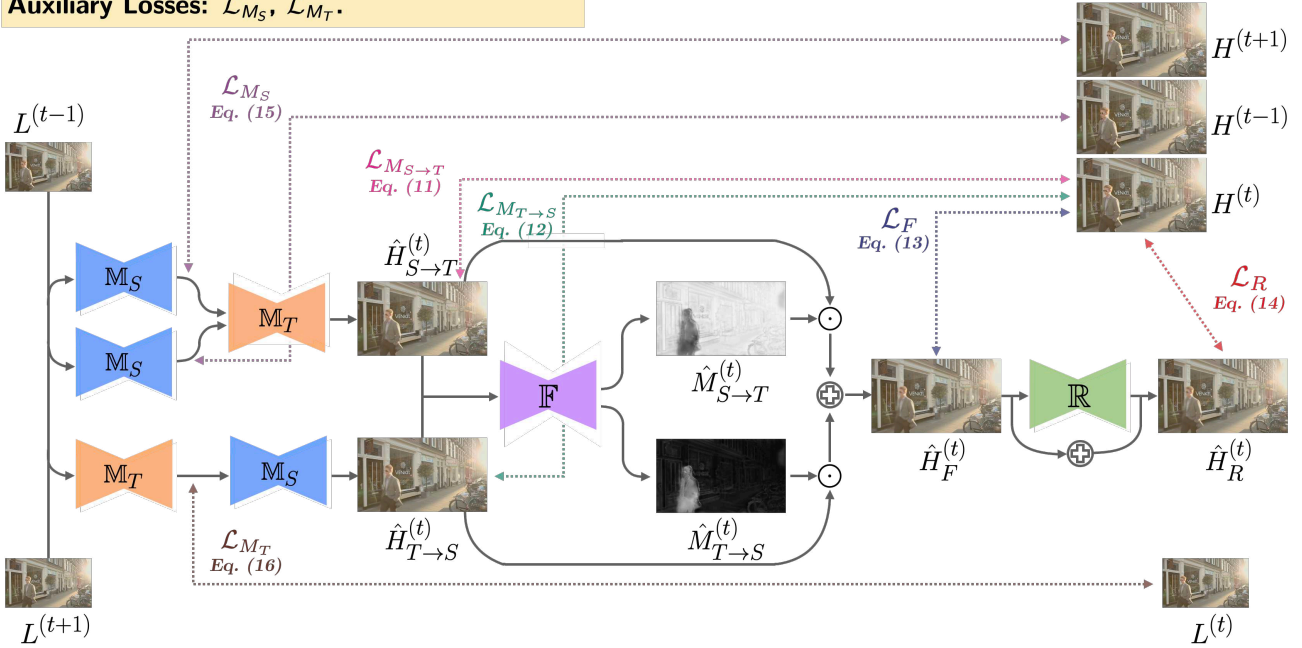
Auxiliary Losses: $\mathcal{L}_{M_S}$, $\mathcal{L}_{M_T}$.

$H^{(t+1)}$

$\mathcal{L}_{M_S}$
Eq. (15)

$L^{(t-1)}$

$H^{(t-1)}$

$\mathcal{L}_{M_{S\to T}}$
Eq. (11)

$\mathcal{L}_{M_{T\to S}}$
Eq. (12)

$H^{(t)}$

$\mathcal{L}_F$
Eq. (13)

$\hat{H}^{(t)}_{S\to T}$

$\mathcal{L}_R$
Eq. (14)

$\mathbb{M}_S$

$\mathbb{M}_T$

$\mathbb{M}_S$

$\mathbb{F}$

$\hat{M}^{(t)}_{S\to T}$

$\mathbb{R}$

$\mathbb{M}_T$

$\mathbb{M}_S$

$\hat{H}^{(t)}_F$

$\hat{H}^{(t)}_R$

$\hat{H}^{(t)}_{T\to S}$

$\hat{M}^{(t)}_{T\to S}$

$\mathcal{L}_{M_T}$
Eq. (16)

$L^{(t+1)}$

$L^{(t)}$